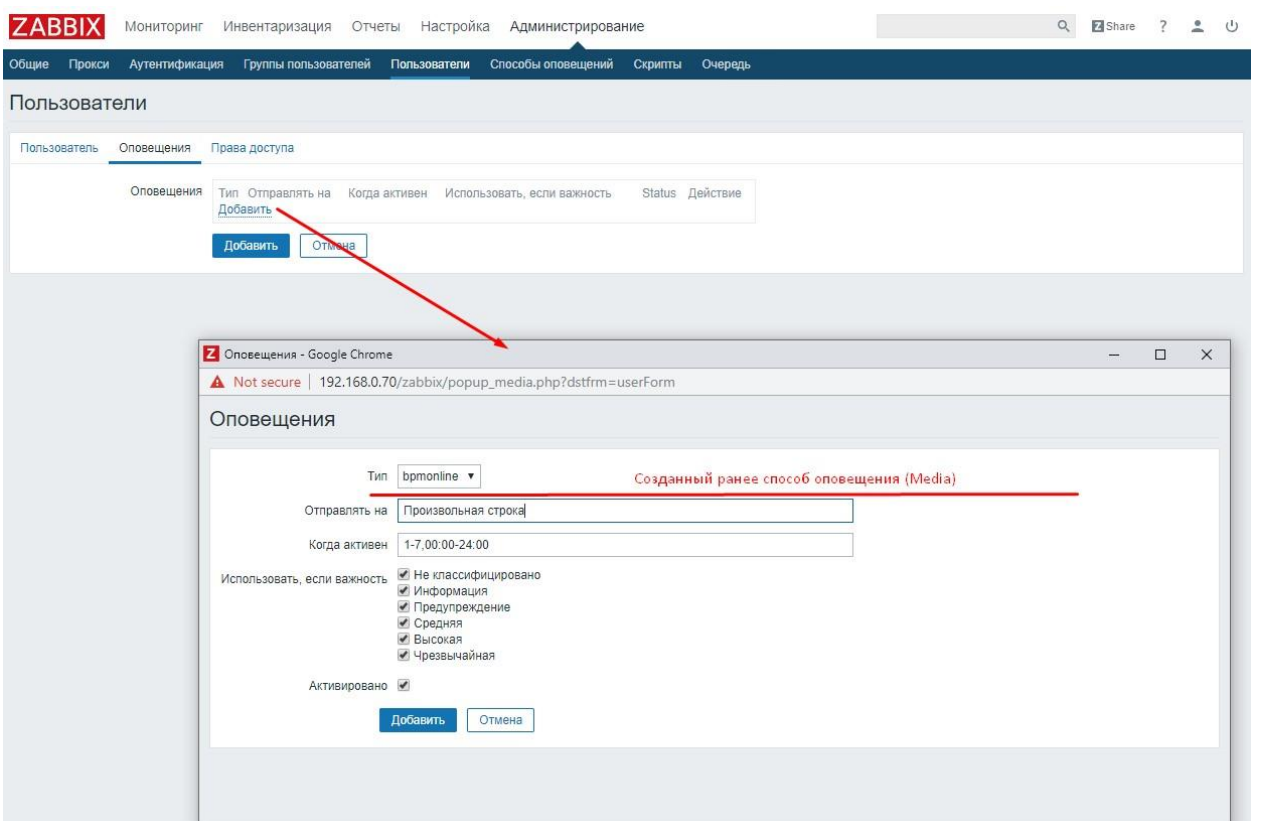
ZABBIX Мониторинг Инвентаризация Отчеты Настройка Администрирование

Share ?

Общие Прокси Аутентификация Группы пользователей Пользователи Способы оповещений Скрипты Очередь

Пользователи

Пользователь Оповещения Права доступа

Оповещения

| Тип | Отправлять на | Когда активен | Использовать, если важность | Status | Действие |
|---|---|---|---|---|---|
| Добавить | | | | | |

Добавить Отмена

Оповещения - Google Chrome

Not secure | 192.168.0.70/zabbix/popup_media.php?dstfrm=userForm

Оповещения

Тип bpmonline

Созданный ранее способ оповещения (Media)

Отправлять на Произвольная строка

Когда активен 1-7,00:00-24:00

Использовать, если важность
Не классифицировано
Информация
Предупреждение
Средняя
Высокая
Чрезвычайная

Активировано

Добавить Отмена